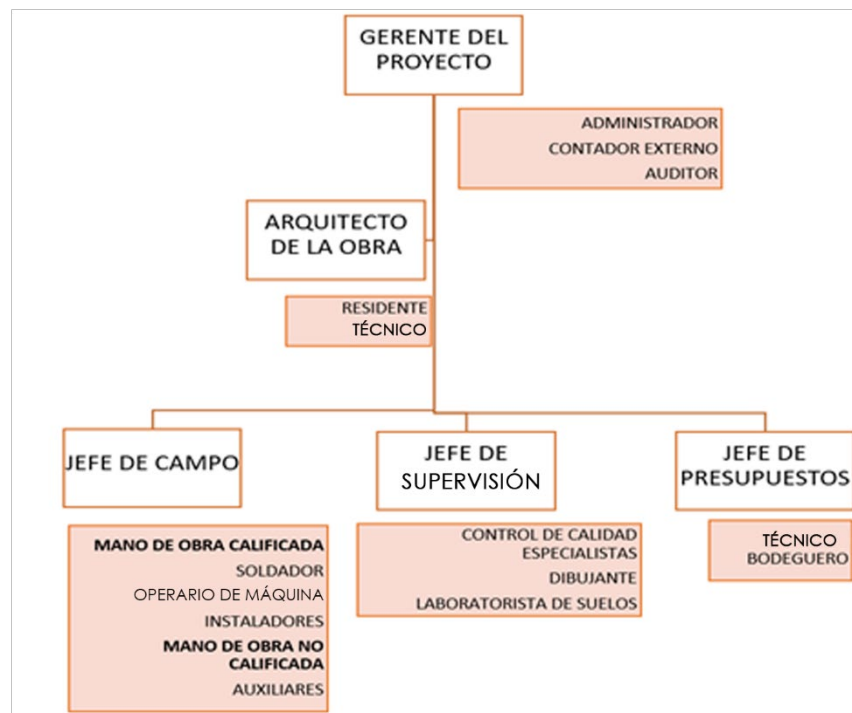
GERENTE DEL PROYECTO

ADMINISTRADOR
CONTADOR EXTERNO
AUDITOR

ARQUITECTO DE LA OBRA

RESIDENTE
TÉCNICO

JEFE DE CAMPO

JEFE DE SUPERVISIÓN

JEFE DE PRESUPUESTOS

MANO DE OBRA CALIFICADA
SOLDADOR
OPERARIO DE MÁQUINA
INSTALADORES
MANO DE OBRA NO CALIFICADA
AUXILIARES

CONTROL DE CALIDAD
ESPECIALISTAS
DIBUJANTE
LABORATORISTA DE SUELOS

TÉCNICO
BODEGUERO